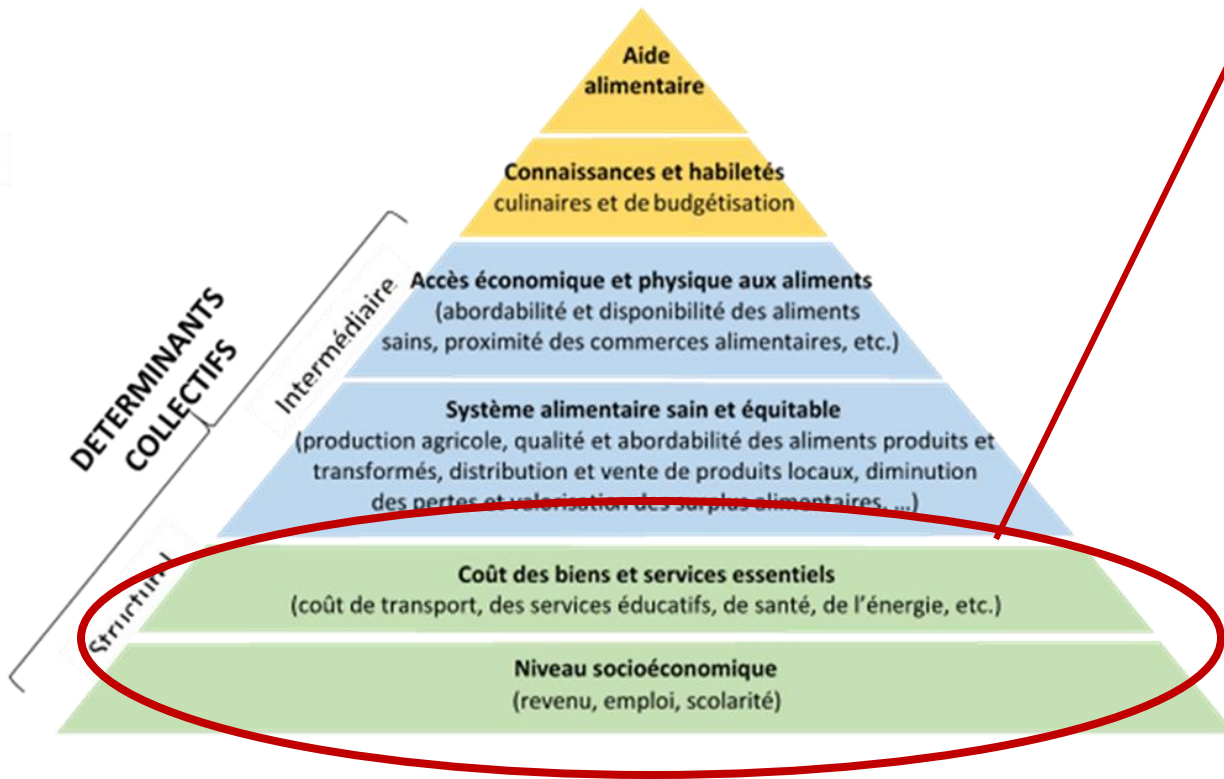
Aide alimentaire

Connaissances et habiletés culinaires et de budgétisation

Accès économique et physique aux aliments (abordabilité et disponibilité des aliments sains, proximité des commerces alimentaires, etc.)

Système alimentaire sain et équitable (production agricole, qualité et abordabilité des aliments produits et transformés, distribution et vente de produits locaux, diminution des pertes et valorisation des surplus alimentaires, ...)

Coût des biens et services essentiels (coût de transport, des services éducatifs, de santé, de l'énergie, etc.)

Niveau socioéconomique (revenu, emploi, scolarité)

DETERMINANTS COLLECTIFS

Intermédiaire

Structu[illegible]